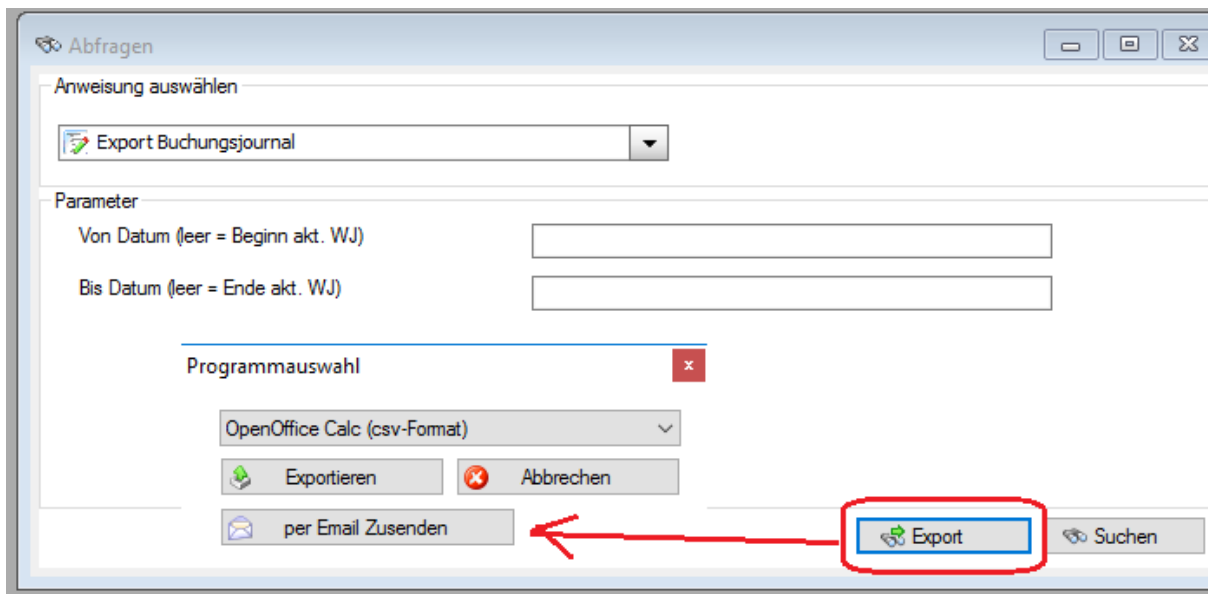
Abfragen

Anweisung auswählen

Export Buchungsjournal

Parameter

Von Datum (leer = Beginn akt. WJ)

Bis Datum (leer = Ende akt. WJ)

Programmauswahl

x

OpenOffice Calc (csv-Format)

Exportieren

Abbrechen

per Email Zusenden

Export

Suchen